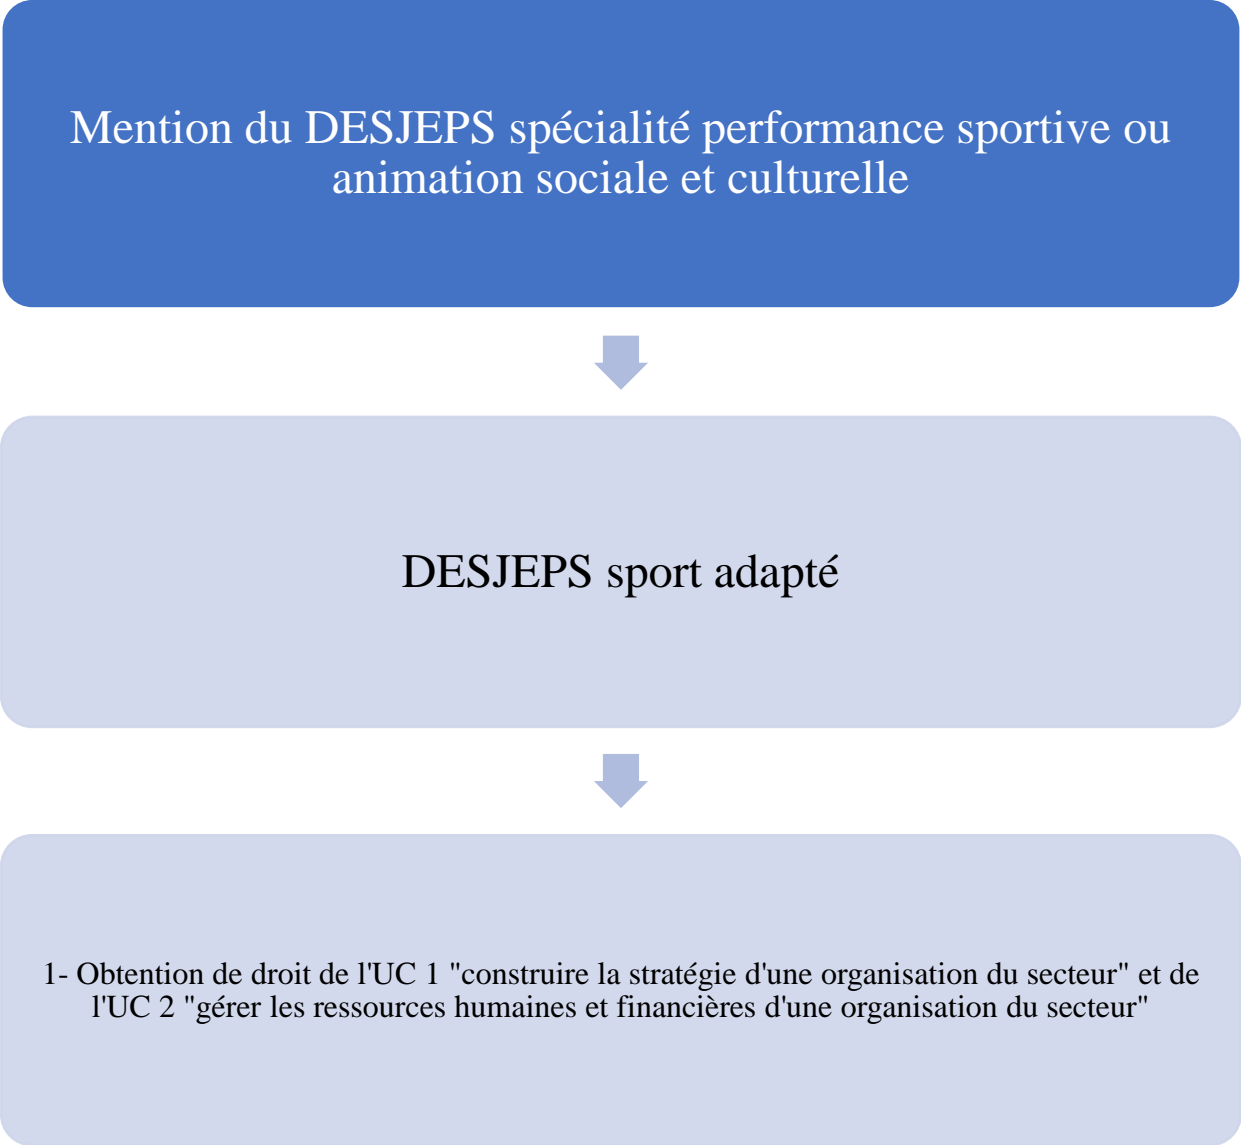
Mention du DESJEPS spécialité performance sportive ou animation sociale et culturelle

DESJEPS sport adapté

1- Obtention de droit de l'UC 1 "construire la stratégie d'une organisation du secteur" et de l'UC 2 "gérer les ressources humaines et financières d'une organisation du secteur"